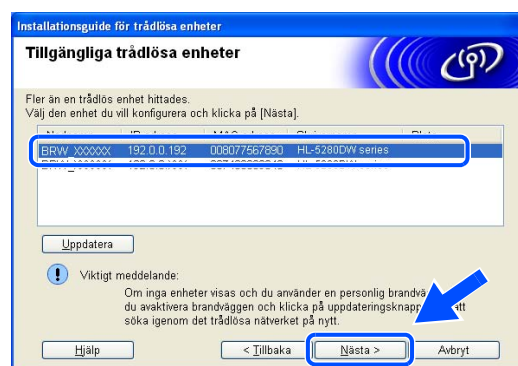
Installationsguide för trådlösa enheter

Tillgängliga trådlösa enheter

Fler än en trådlös enhet hittades.
Välj den enhet du vill konfigurera och klicka på [Nästa].

| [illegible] | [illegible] | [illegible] | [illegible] | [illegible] |
|---|---|---|---|---|
| BRW_XXXXXX | 192.0.0.192 | 008077567890 | HL-5280DW series | |
| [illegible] | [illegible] | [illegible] | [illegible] | |

Uppdatera

Viktigt meddelande:
Om inga enheter visas och du använder en personlig brandv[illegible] du avaktivera brandväggen och klicka på uppdateringsknapp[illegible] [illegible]tt söka igenom det trådlösa nätverket på nytt.

Hjälp | < Tillbaka | Nästa > | Avbryt